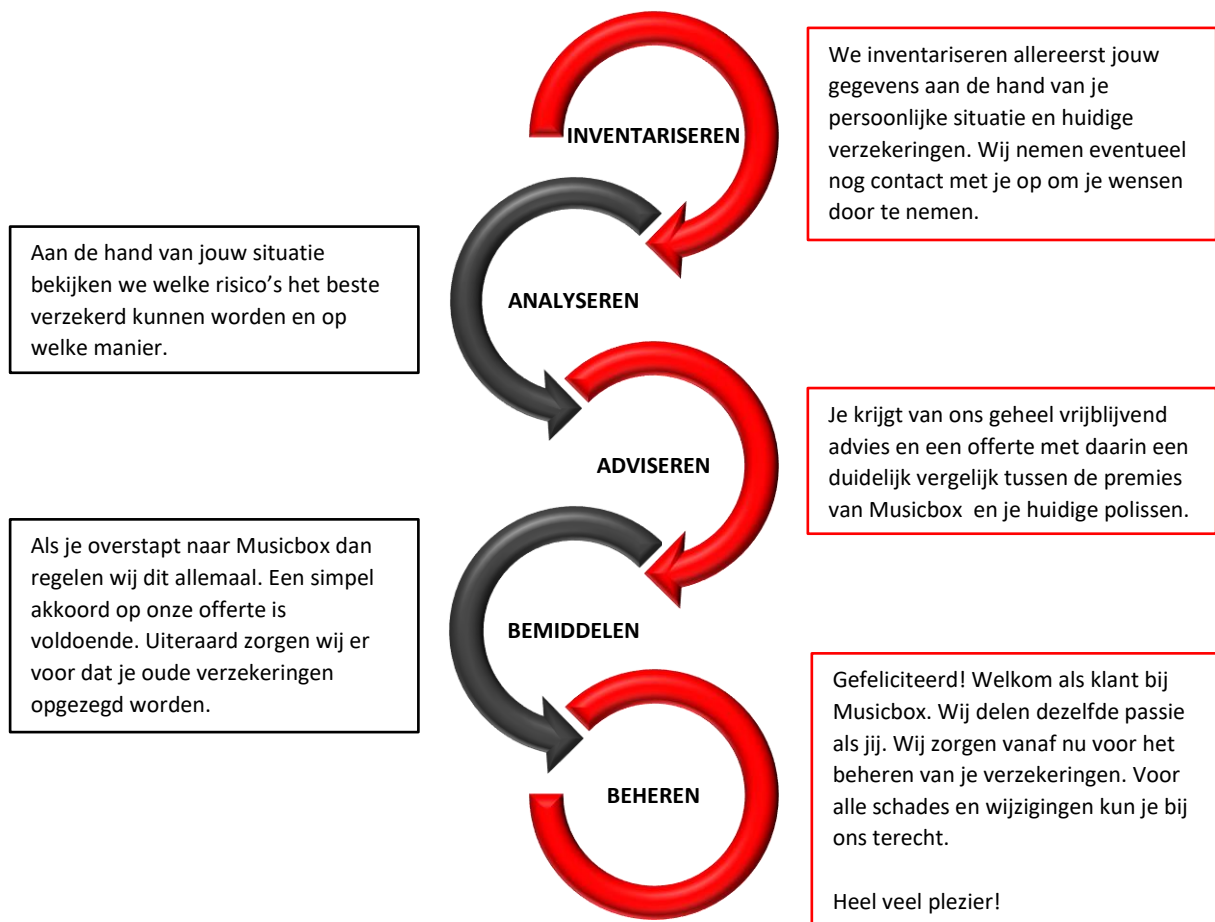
INVENTARISEREN

We inventariseren allereerst jouw gegevens aan de hand van je persoonlijke situatie en huidige verzekeringen. Wij nemen eventueel nog contact met je op om je wensen door te nemen.

ANALYSEREN

Aan de hand van jouw situatie bekijken we welke risico's het beste verzekerd kunnen worden en op welke manier.

ADVISEREN

Je krijgt van ons geheel vrijblijvend advies en een offerte met daarin een duidelijk vergelijk tussen de premies van Musicbox  en je huidige polissen.

BEMIDDELEN

Als je overstapt naar Musicbox dan regelen wij dit allemaal. Een simpel akkoord op onze offerte is voldoende. Uiteraard zorgen wij er voor dat je oude verzekeringen opgezegd worden.

BEHEREN

Gefeliciteerd! Welkom als klant bij Musicbox. Wij delen dezelfde passie als jij. Wij zorgen vanaf nu voor het beheren van je verzekeringen. Voor alle schades en wijzigingen kun je bij ons terecht.

Heel veel plezier!